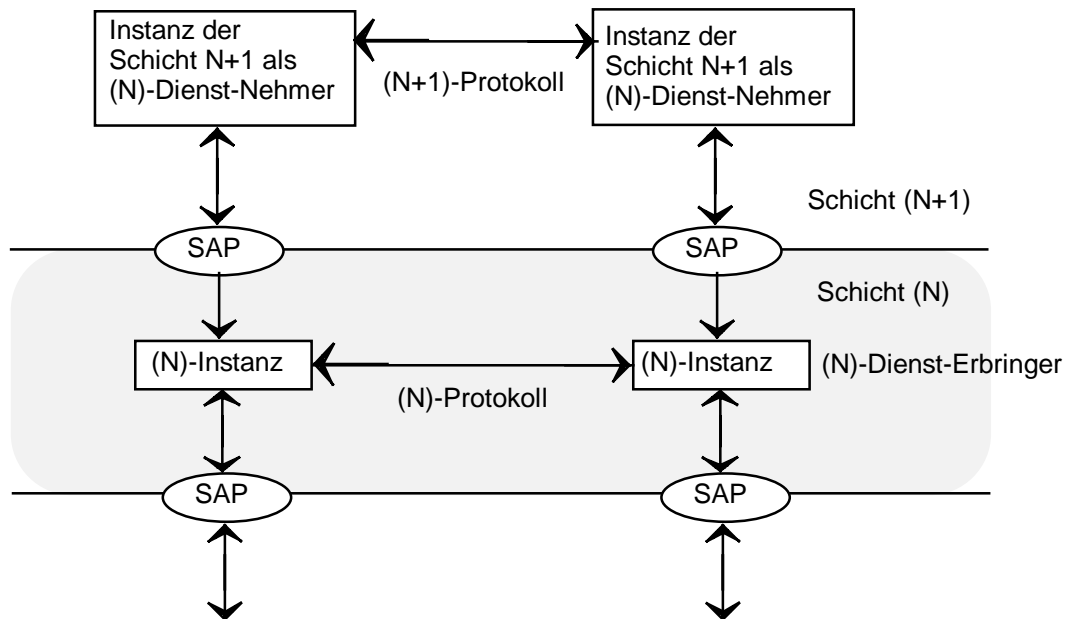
Instanz der Schicht N+1 als (N)-Dienst-Nehmer

(N+1)-Protokoll

Instanz der Schicht N+1 als (N)-Dienst-Nehmer

Schicht (N+1)

SAP

SAP

Schicht (N)

(N)-Instanz

(N)-Instanz

(N)-Dienst-Erbringer

(N)-Protokoll

SAP

SAP